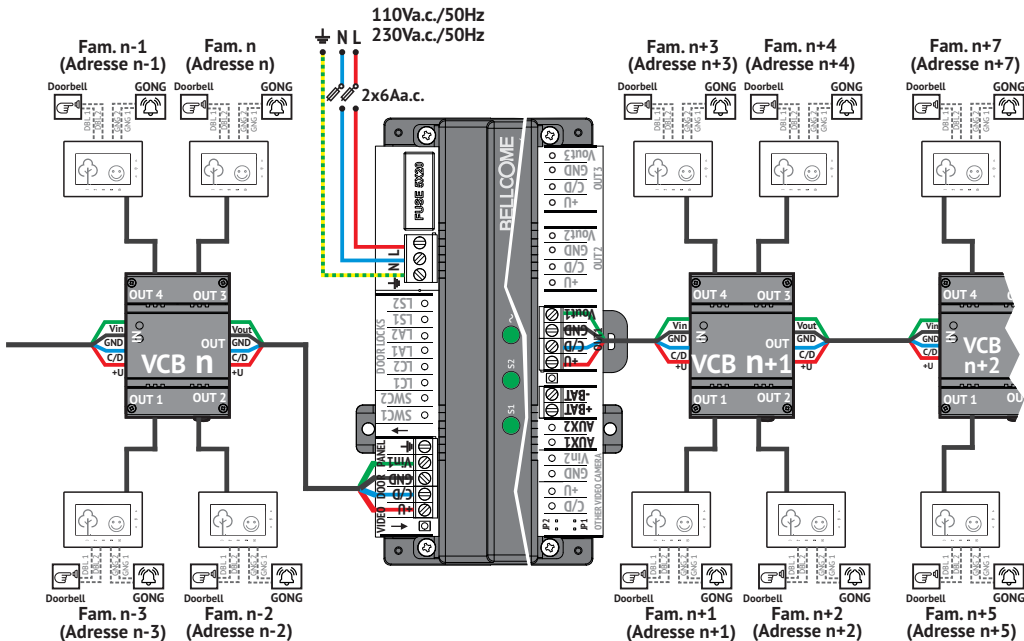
110Va.c./50Hz
230Va.c./50Hz

N L

2x6Aa.c.

Fam. n-1
(Adresse n-1)

Fam. n
(Adresse n)

Doorbell GONG

Doorbell GONG

DBL 1 DBL 2 GNG 2 GNG 1

Fam. n+3
(Adresse n+3)

Fam. n+4
(Adresse n+4)

Fam. n+7
(Adresse n+7)

OUT 4 OUT 3

Vin GND C/D +U

VCB n

OUT Vout GND C/D

OUT 1 OUT 2

FUSE 5X20

N L

LS2 LS1 LA2 LA1 LC2 LC1 SWC2 SWC1

DOOR LOCKS

PANEL VIDEO DOOR

Vin1 GND C/D U+

BELLCOME

Vout3 GND C/D U+ OUT3

Vout2 GND C/D U+ OUT2

Vout1 GND C/D U+

-BAT +BAT

AUX2 AUX1

Vin2 GND U+ C/D

OTHER VIDEO CAMERA

P2 P1

S2 S1

VCB n+1

VCB n+2

Fam. n-3
(Adresse n-3)

Fam. n-2
(Adresse n-2)

Fam. n+1
(Adresse n+1)

Fam. n+2
(Adresse n+2)

Fam. n+5
(Adresse n+5)